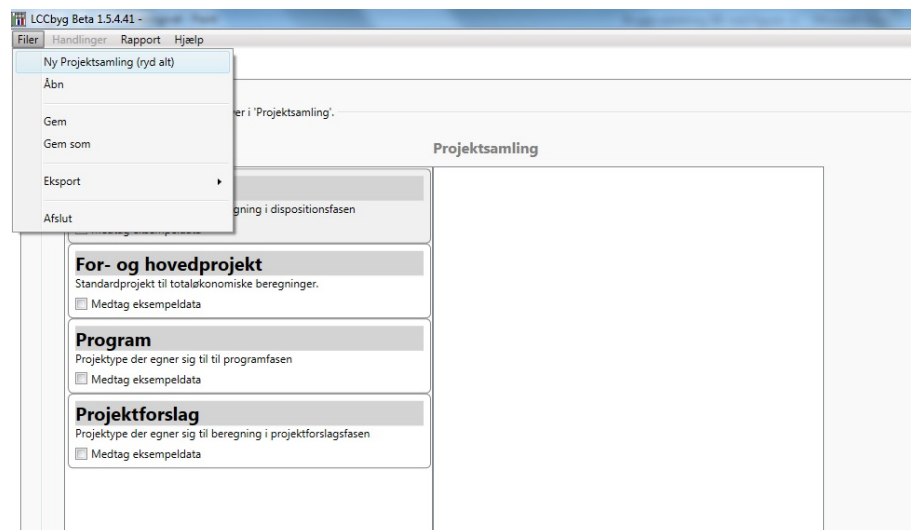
LCCbyg Beta 1.5.4.41 - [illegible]

Filer Handlinger Rapport Hjælp

Ny Projektsamling (ryd alt)
Åbn
Gem
Gem som
Eksport
Afslut

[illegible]er i 'Projektsamling'.

Projektsamling

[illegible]gning i dispositionsfasen
Medtag eksempeldata

For- og hovedprojekt
Standardprojekt til totaløkonomiske beregninger.
Medtag eksempeldata

Program
Projektype der egner sig til til programfasen
Medtag eksempeldata

Projektforslag
Projektype der egner sig til beregning i projektforslagsfasen
Medtag eksempeldata